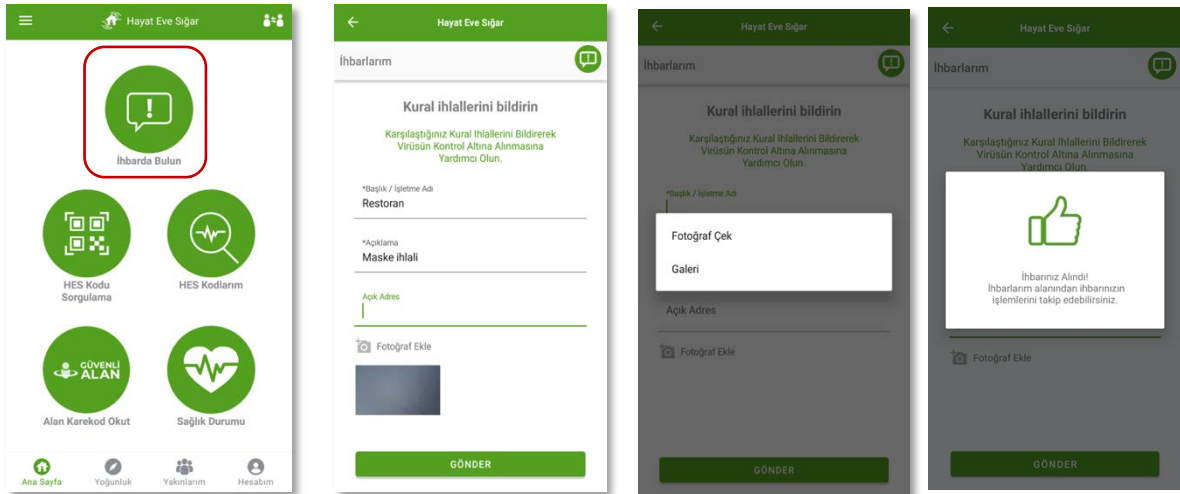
Hayat Eve Sığar

İhbarda Bulun

HES Kodu Sorgulama

HES Kodlarım

GÜVENLİ ALAN

Alan Karekod Okut

Sağlık Durumu

Ana Sayfa

Yoğunluk

Yakınlarım

Hesabım

Hayat Eve Sığar

İhbarlarım

Kural ihlallerini bildirin

Karşılaştığınız Kural İhlallerini Bildirerek Virüsün Kontrol Altına Alınmasına Yardımcı Olun.

*Başlık / İşletme Adı
Restoran

*Açıklama
Maske ihlali

Açık Adres

Fotoğraf Ekle

GÖNDER

Hayat Eve Sığar

İhbarlarım

Kural ihlallerini bildirin

Karşılaştığınız Kural İhlallerini Bildirerek Virüsün Kontrol Altına Alınmasına Yardımcı Olun.

*Başlık / İşletme Adı

Fotoğraf Çek

Galeri

Açık Adres

Fotoğraf Ekle

GÖNDER

Hayat Eve Sığar

İhbarlarım

Kural ihlallerini bildirin

Karşılaştığınız Kural İhlallerini Bildirerek Virüsün Kontrol Altına Alınmasına Yardımcı Olun.

İhbarınız Alındı!
İhbarlarım alanından ihbarınızın işlemlerini takip edebilirsiniz.

Fotoğraf Ekle

GÖNDER